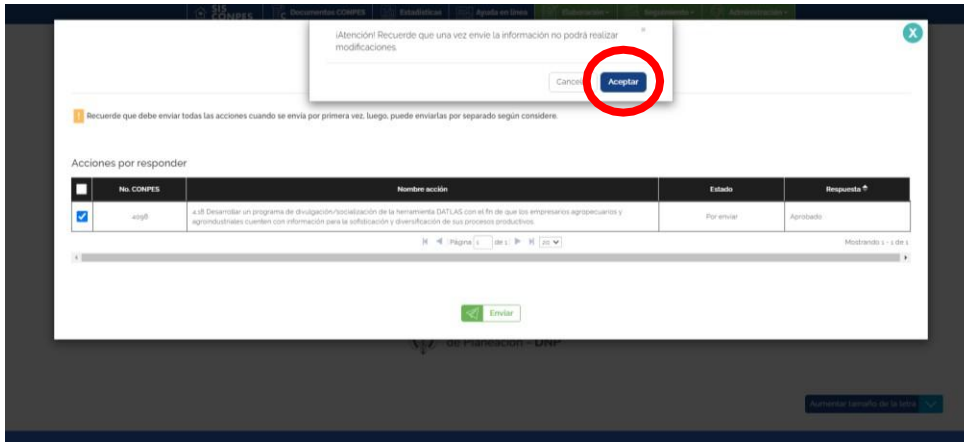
SIS CONPES | Documentos CONPES | Estadísticas | Ayuda en línea | Elaboración | Seguimiento | Administración

¡Atención! Recuerde que una vez envíe la información no podrá realizar modificaciones

Cancelar | Aceptar

Recuerde que debe enviar todas las acciones cuando se envía por primera vez, luego, puede enviarlas por separado según considere.

Acciones por responder

| | No. CONPES | Nombre acción | Estado | Respuesta |
|---|---|---|---|---|
| ☑ | 4098 | 4.18 Desarrollar un programa de divulgación/socialización de la herramienta DATLAS con el fin de que los empresarios agropecuarios y agroindustriales cuenten con información para la sofisticación y diversificación de sus procesos productivos. | Por enviar | Aprobado |

Página 1 de 1 | 20

Mostrando 1 - 1 de 1

Enviar

de Planeación - DNP

Aumentar tamaño de la letra